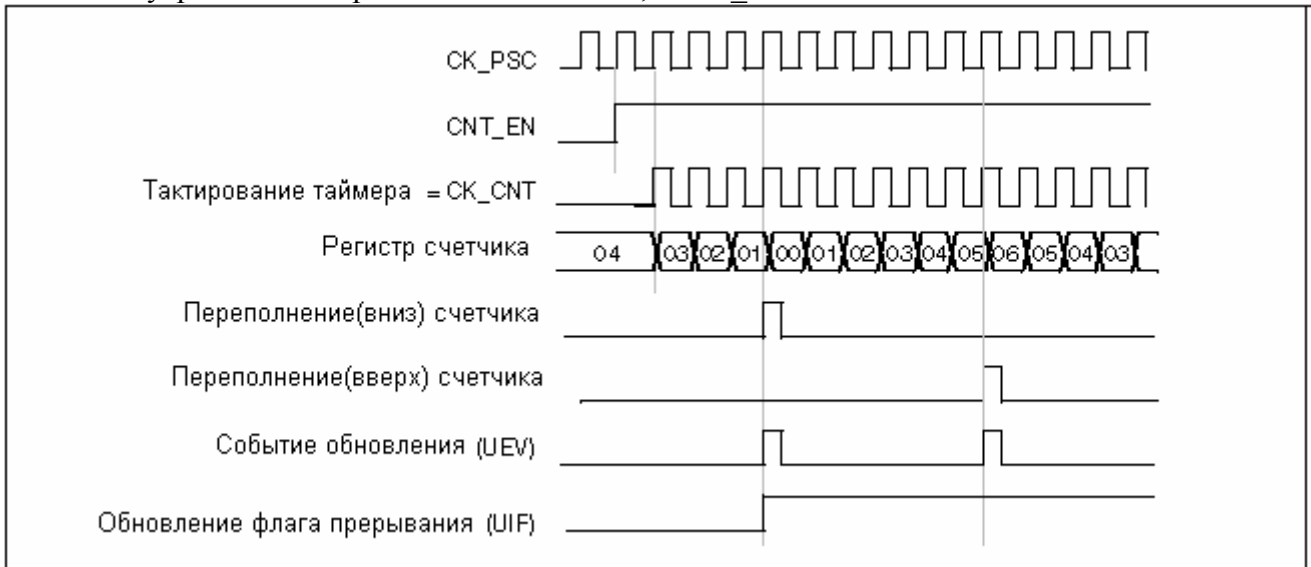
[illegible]

CK_PSC

CNT_EN

Тактирование таймера = CK_CNT

Регистр счетчика

04 03 02 01 00 01 02 03 04 05 06 05 04 03

Переполнение(вниз) счетчика

Переполнение(вверх) счетчика

Событие обновления (UEV)

Обновление флага прерывания (UIF)